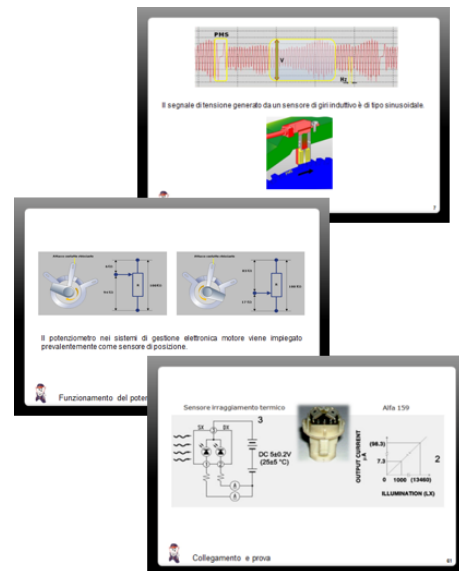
PMS

V

Il segnale di tensione generato da un sensore di giri induttivo è di tipo sinusoidale.

7

Il potenziometro nei sistemi di gestione elettronica motore viene impiegato prevalentemente come sensore di posizione.

Funzionamento del poten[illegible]

Sensore irraggiamento termico

Alfa 159

3

DC 5±0.2V (25±5 °C)

OUTPUT CURRENT µA

(56.3)

7.3

0

1000

(13460)

ILLUMINATION (LX)

2

Collegamento e prova

61